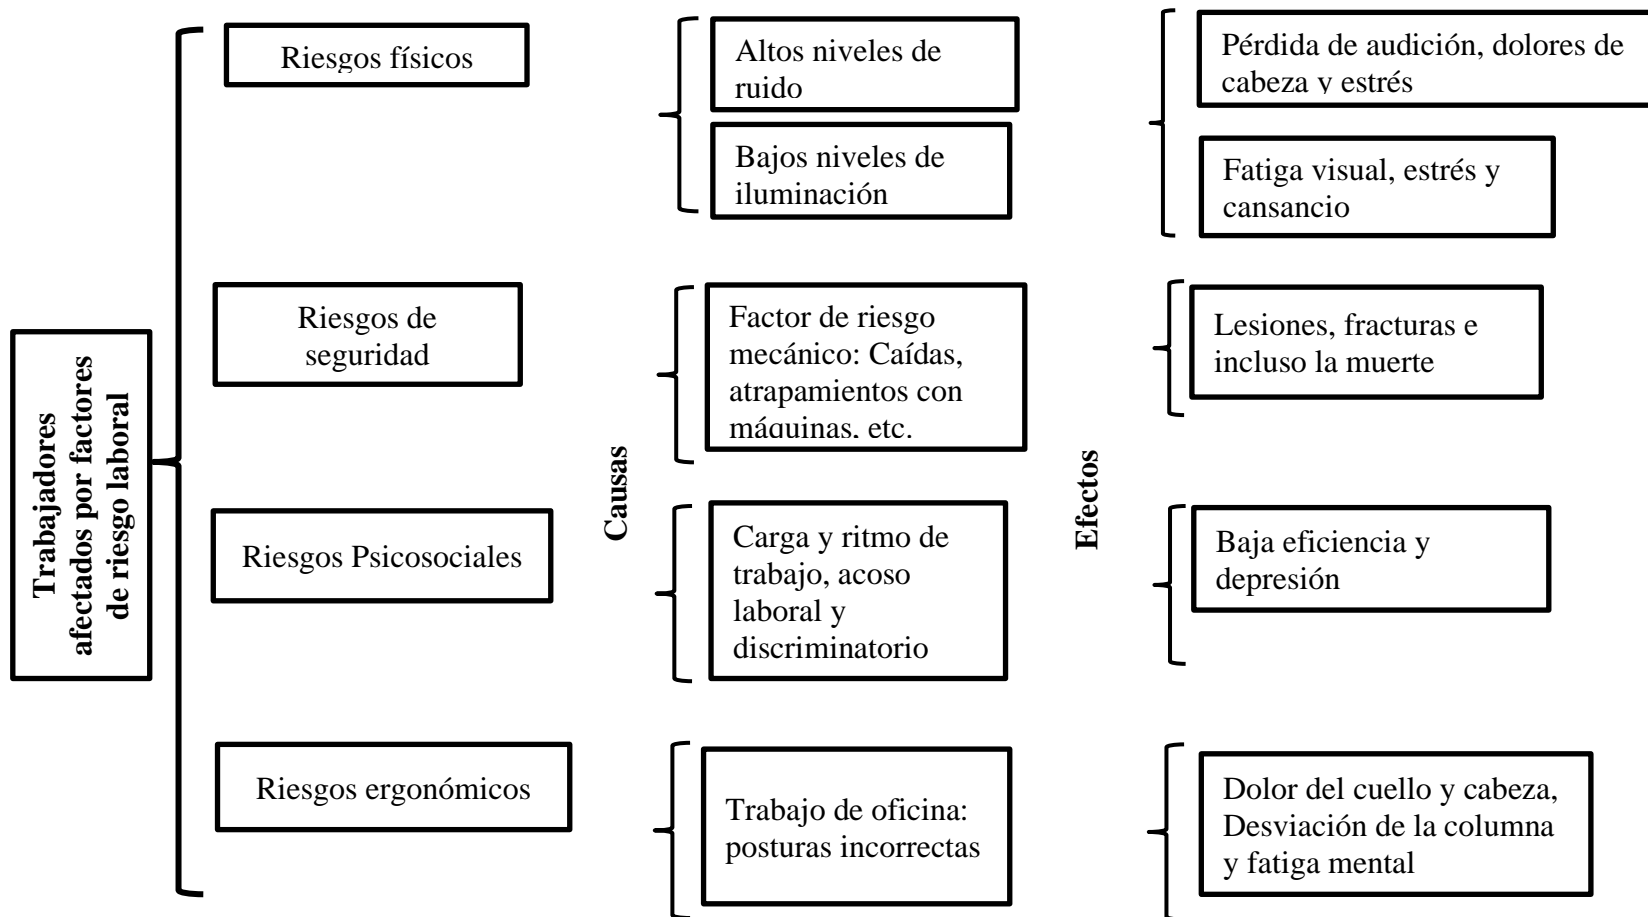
Trabajadores afectados por factores de riesgo laboral

Riesgos físicos

Riesgos de seguridad

Riesgos Psicosociales

Riesgos ergonómicos

Causas

Altos niveles de ruido

Bajos niveles de iluminación

Factor de riesgo mecánico: Caídas, atrapamientos con máquinas, etc.

Carga y ritmo de trabajo, acoso laboral y discriminatorio

Trabajo de oficina: posturas incorrectas

Efectos

Pérdida de audición, dolores de cabeza y estrés

Fatiga visual, estrés y cansancio

Lesiones, fracturas e incluso la muerte

Baja eficiencia y depresión

Dolor del cuello y cabeza, Desviación de la columna y fatiga mental